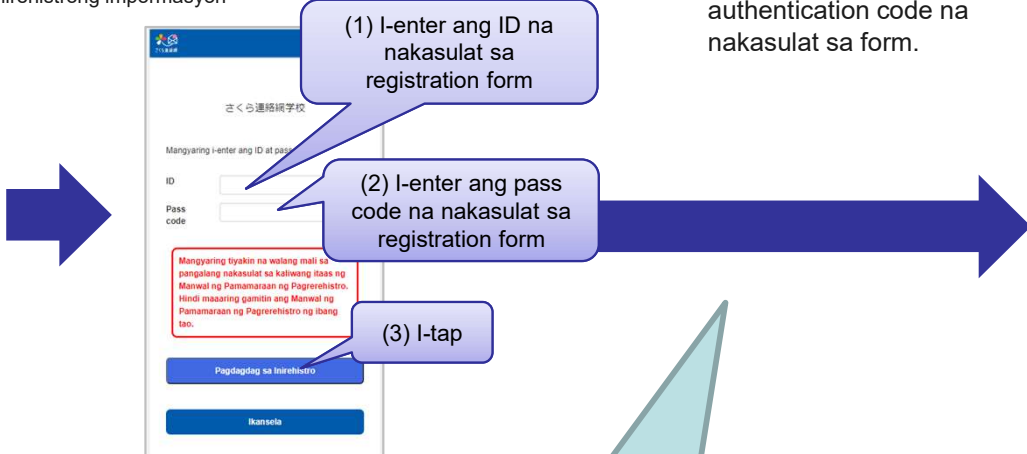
inirehistrong impormasyon

authentication code na nakasulat sa form.

さくら連絡網

(1) I-enter ang ID na nakasulat sa registration form

さくら連絡網学校

Mangyaring i-enter ang ID at pass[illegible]

ID

Pass code

(2) I-enter ang pass code na nakasulat sa registration form

Mangyaring tiyakin na walang mali sa pangalang nakasulat sa kaliwang itaas ng Manwal ng Pamamaraan ng Pagrerehistro. Hindi maaaring gamitin ang Manwal ng Pamamaraan ng Pagrerehistro ng ibang tao.

(3) I-tap

Pagdagdag sa Inirehistro

Ikansela